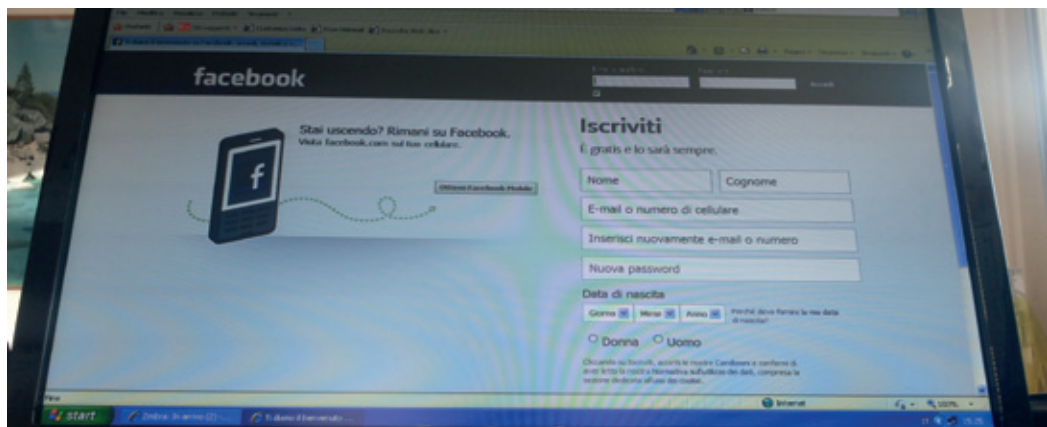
facebook

Stai uscendo? Rimani su Facebook.
Visita facebook.com sul tuo cellulare.

Ottieni Facebook Mobile

Iscriviti
È gratis e lo sarà sempre.

Nome
Cognome
E-mail o numero di cellulare
Inserisci nuovamente e-mail o numero
Nuova password

Data di nascita
Giorno
Mese
Anno
Perché devo fornire la mia data di nascita?

Donna
Uomo

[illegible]

Fine
Internet
100%
start
Zimbra: In arrivo (2) - ...
Ti diamo il benvenuto ...